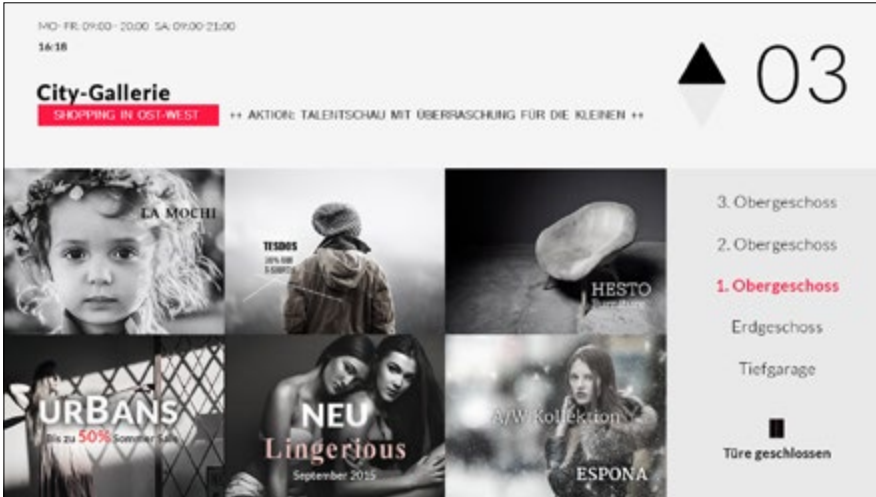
MO-FR: 09:00 - 20:00 SA: 09:00-21:00
16:18

City-Gallerie
SHOPPING IN OST-WEST
++ AKTION: TALENTSCHAU MIT ÜBERRASCHUNG FÜR DIE KLEINEN ++

03

LA MOCHI

TESDOS
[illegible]

HESTO
Furniture

URBANS
Bis zu 50% Sommer Sale

NEU
Lingerious
September 2015

A/W Kollektion
ESPONA

3. Obergeschoss
2. Obergeschoss
1. Obergeschoss
Erdgeschoss
Tiefgarage

Türe geschlossen